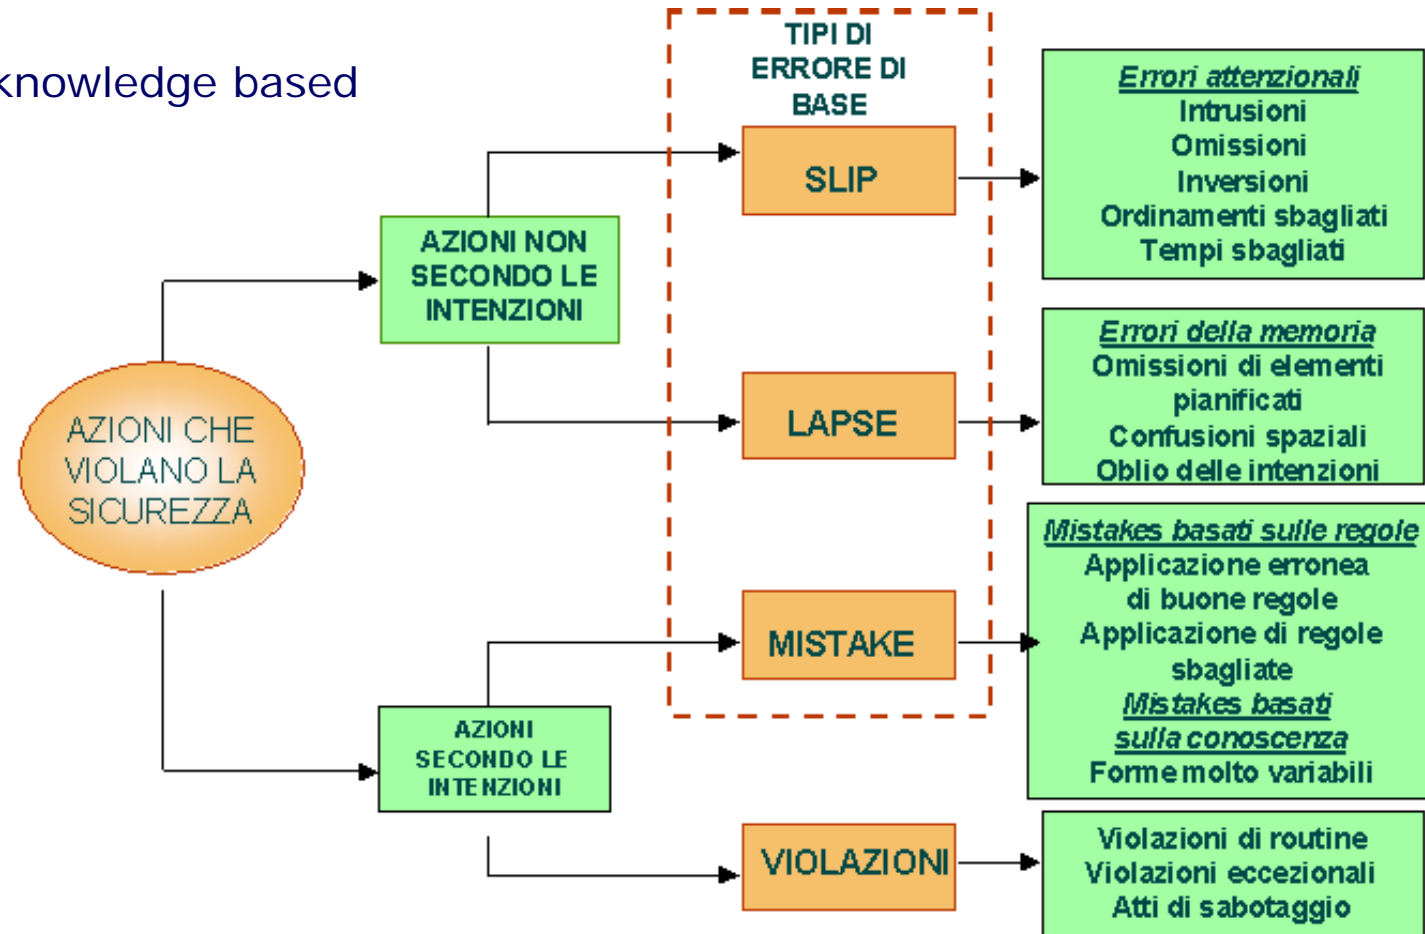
knowledge based

TIPI DI ERRORE DI BASE

AZIONI CHE VIOLANO LA SICUREZZA

AZIONI NON SECONDO LE INTENZIONI

AZIONI SECONDO LE INTENZIONI

SLIP

LAPSE

MISTAKE

VIOLAZIONI

Errori attenzionali
Intrusioni
Omissioni
Inversioni
Ordinamenti sbagliati
Tempi sbagliati

Errori della memoria
Omissioni di elementi pianificati
Confusioni spaziali
Oblio delle intenzioni

Mistakes basati sulle regole
Applicazione erronea di buone regole
Applicazione di regole sbagliate
Mistakes basati sulla conoscenza
Forme molto variabili

Violazioni di routine
Violazioni eccezionali
Atti di sabotaggio